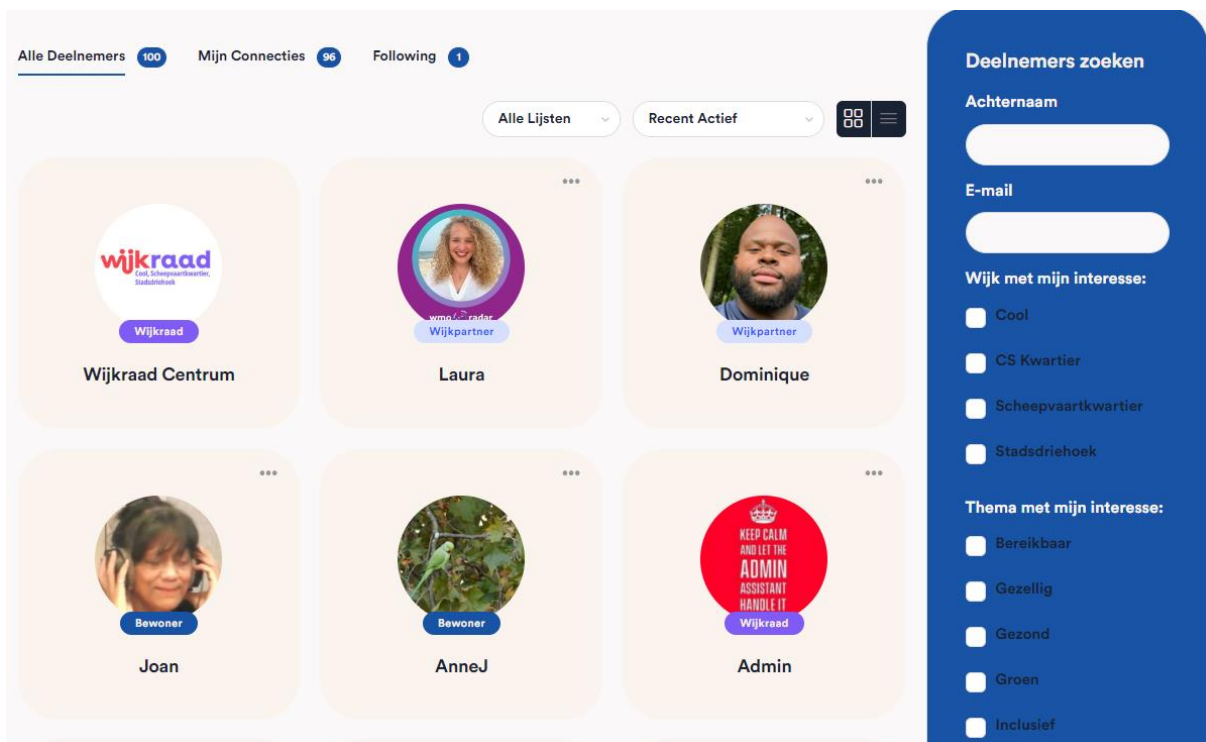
Alle Deelnemers 100 Mijn Connecties 96 Following 1

Alle Lijsten Recent Actief

wijkraad
Cool, Scheepvaartkwartier, Stadsdriehoek
Wijkraad
Wijkraad Centrum

wmo radar
Wijkpartner
Laura

Wijkpartner
Dominique

Bewoner
Joan

Bewoner
AnneJ

KEEP CALM AND LET THE ADMIN ASSISTANT HANDLE IT
Wijkraad
Admin

Deelnemers zoeken
Achternaam
E-mail
Wijk met mijn interesse:
Cool
CS Kwartier
Scheepvaartkwartier
Stadsdriehoek
Thema met mijn interesse:
Bereikbaar
Gezellig
Gezond
Groen
Inclusief